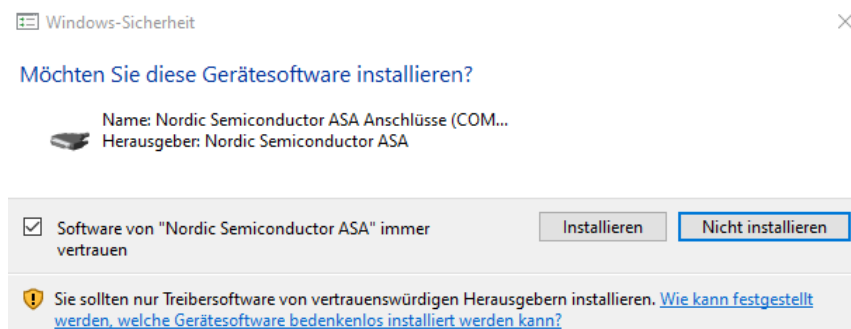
Windows-Sicherheit

Möchten Sie diese Gerätesoftware installieren?

Name: Nordic Semiconductor ASA Anschlüsse (COM...
Herausgeber: Nordic Semiconductor ASA

Software von "Nordic Semiconductor ASA" immer vertrauen

Installieren

Nicht installieren

Sie sollten nur Treibersoftware von vertrauenswürdigen Herausgebern installieren. Wie kann festgestellt werden, welche Gerätesoftware bedenkenlos installiert werden kann?